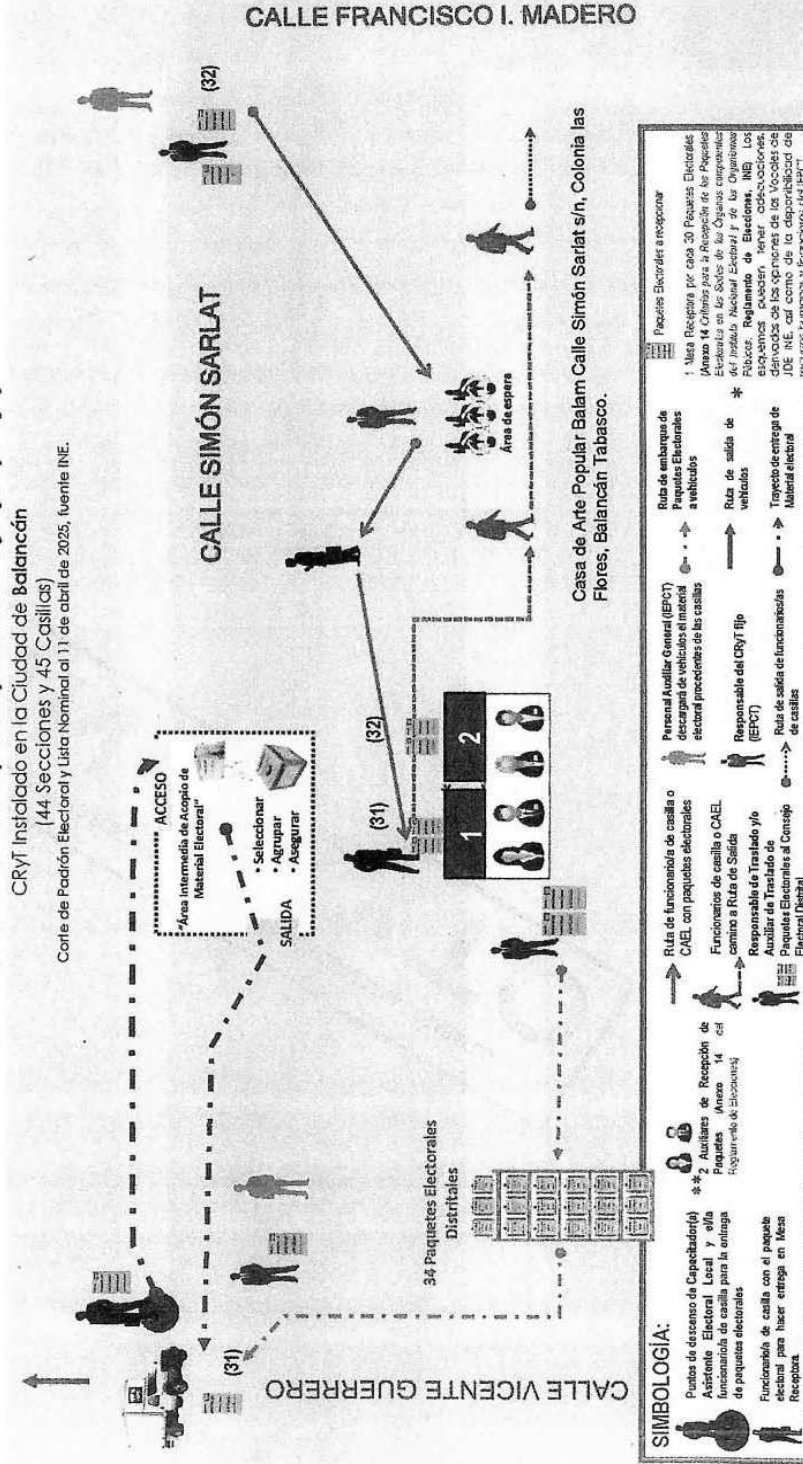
CRyT Instalado en la Ciudad de Balancán
(44 Secciones y 45 Casillas)
Corte de Padrón Electoral y Lista Nominal al 11 de abril de 2025, fuente INE.

CALLE FRANCISCO I. MADERO

CALLE SIMÓN SARLAT

CALLE VICENTE GUERRERO

(31)

(32)

(31)

(32)

ACCESO

"Área Intermedia de Acopio de Material Electoral"

• Seleccionar
• Agrupar
• Asegurar

SALIDA

34 Paquetes Electorales Distritales

1

2

Área de espera

Casa de Arte Popular Balam Calle Simón Sarlat s/n, Colonia las Flores, Balancán Tabasco.

SIMBOLOGÍA:

Puntos de descenso de Capacitador(a) Asistente Electoral Local y el/la funcionario/a de casilla para la entrega de paquetes electorales

Funcionario/a de casilla con el paquete electoral para hacer entrega en Mesa Receptora.

** 2 Auxiliares de Recepción de Paquetes (Anexo 14 del Reglamento de Elecciones)

Ruta de funcionario/a de casilla o CAEL con paquetes electorales

Funcionarios de casilla o CAEL camino a Ruta de Salida

Responsable de Traslado y/o Auxiliar de Traslado de Paquetes Electorales al Consejo Electoral Distrital

Personal Auxiliar General (IEPCT) descargará de vehículos el material electoral procedentes de las casillas

Responsable del CRyT Fijo (IEPCT)

Ruta de salida de funcionarios/as de casillas

Ruta de embarque de Paquetes Electorales a vehículos

Ruta de salida de vehículos

Trayecto de entrega de Material electoral

Paquetes Electorales a recepcionar

* 1 Mesa Receptora por cada 30 Paquetes Electorales (Anexo 14 Criterios para la Recepción de los Paquetes Electorales en las Sedes de los Órganos competentes del Instituto Nacional Electoral y de los Organismos Públicos, Reglamento de Elecciones, INE) Los esquemas pueden tener adecuaciones, derivados de las opiniones de los Vocales de JDE INE, así como de la disponibilidad de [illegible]